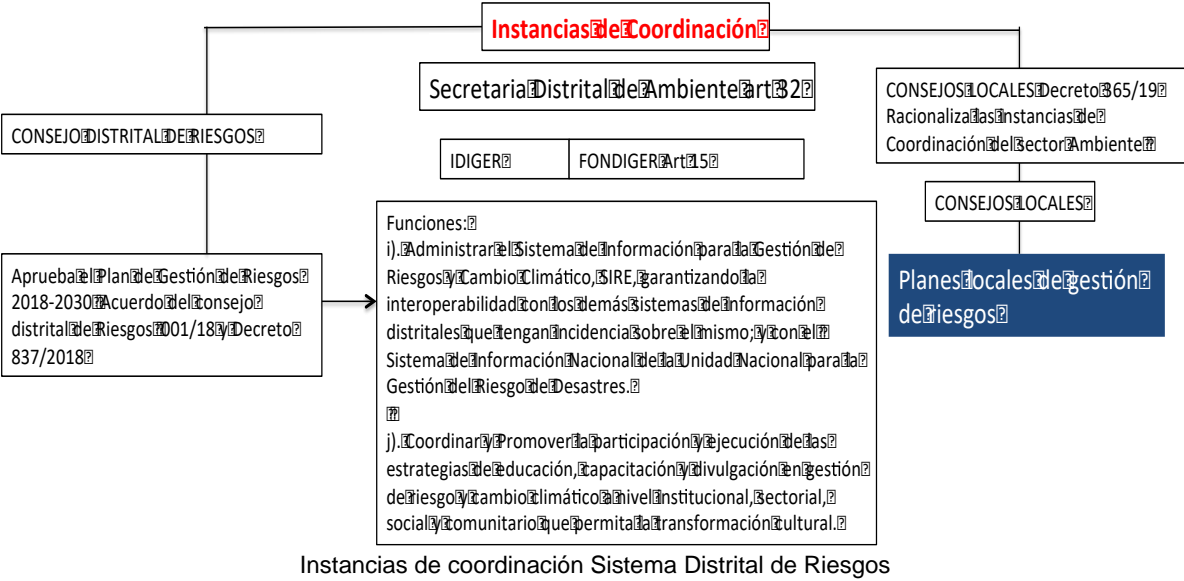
Instancias de Coordinación

Secretaria Distrital de Ambiente art 32

CONSEJOS LOCALES Decreto 365/19 Racionaliza las Instancias de Coordinación del sector Ambiente

CONSEJO DISTRITAL DE RIESGOS

| IDIGER | FONDIGER Art 15 |
|---|---|

CONSEJOS LOCALES

Aprueba el Plan de Gestión de Riesgos 2018-2030 Acuerdo del consejo distrital de Riesgos 001/18 y Decreto 837/2018

Funciones:
i). Administrar el Sistema de Información para la Gestión de Riesgos y Cambio Climático, SIRE, garantizando la interoperabilidad con los demás sistemas de información distritales que tengan incidencia sobre el mismo; y con el Sistema de Información Nacional de la Unidad Nacional para la Gestión del Riesgo de Desastres.

j). Coordinar y Promover la participación y ejecución de las estrategias de educación, capacitación y divulgación en gestión de riesgo y cambio climático a nivel institucional, sectorial, social y comunitario que permita la transformación cultural.

Planes locales de gestión de riesgos

Instancias de coordinación Sistema Distrital de Riesgos